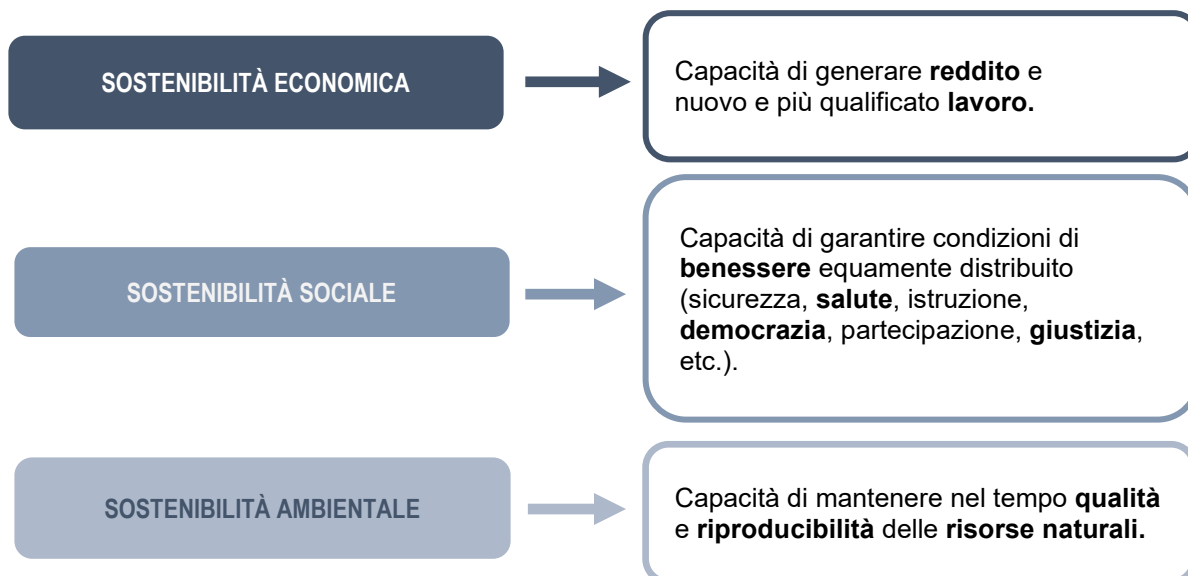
SOSTENIBILITÀ ECONOMICA

Capacità di generare reddito e nuovo e più qualificato lavoro.

SOSTENIBILITÀ SOCIALE

Capacità di garantire condizioni di benessere equamente distribuito (sicurezza, salute, istruzione, democrazia, partecipazione, giustizia, etc.).

SOSTENIBILITÀ AMBIENTALE

Capacità di mantenere nel tempo qualità e riproducibilità delle risorse naturali.